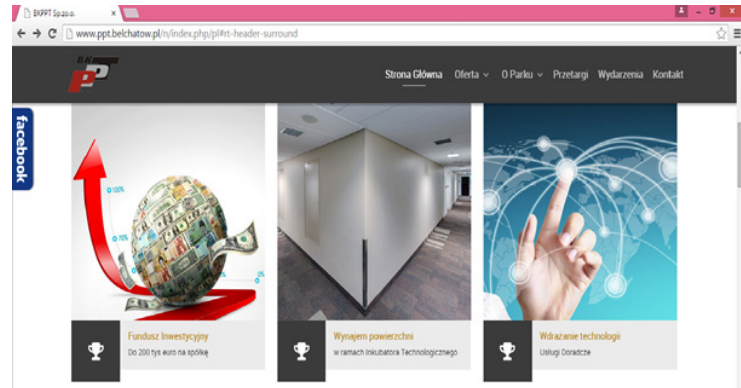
BKPPT Sp.z o.o.

www.ppt.belchatow.pl/n/index.php/pl#rt-header-surround

BKP

Strona Główna Oferta O Parku Przetargi Wydarzenia Kontakt

facebook

100%

70%

Fundusz Inwestycyjny
Do 200 tys euro na spółkę

Wynajem powierzchni
w ramach Inkubatora Technologicznego

Wdrażanie technologii
Usługi Doradcze